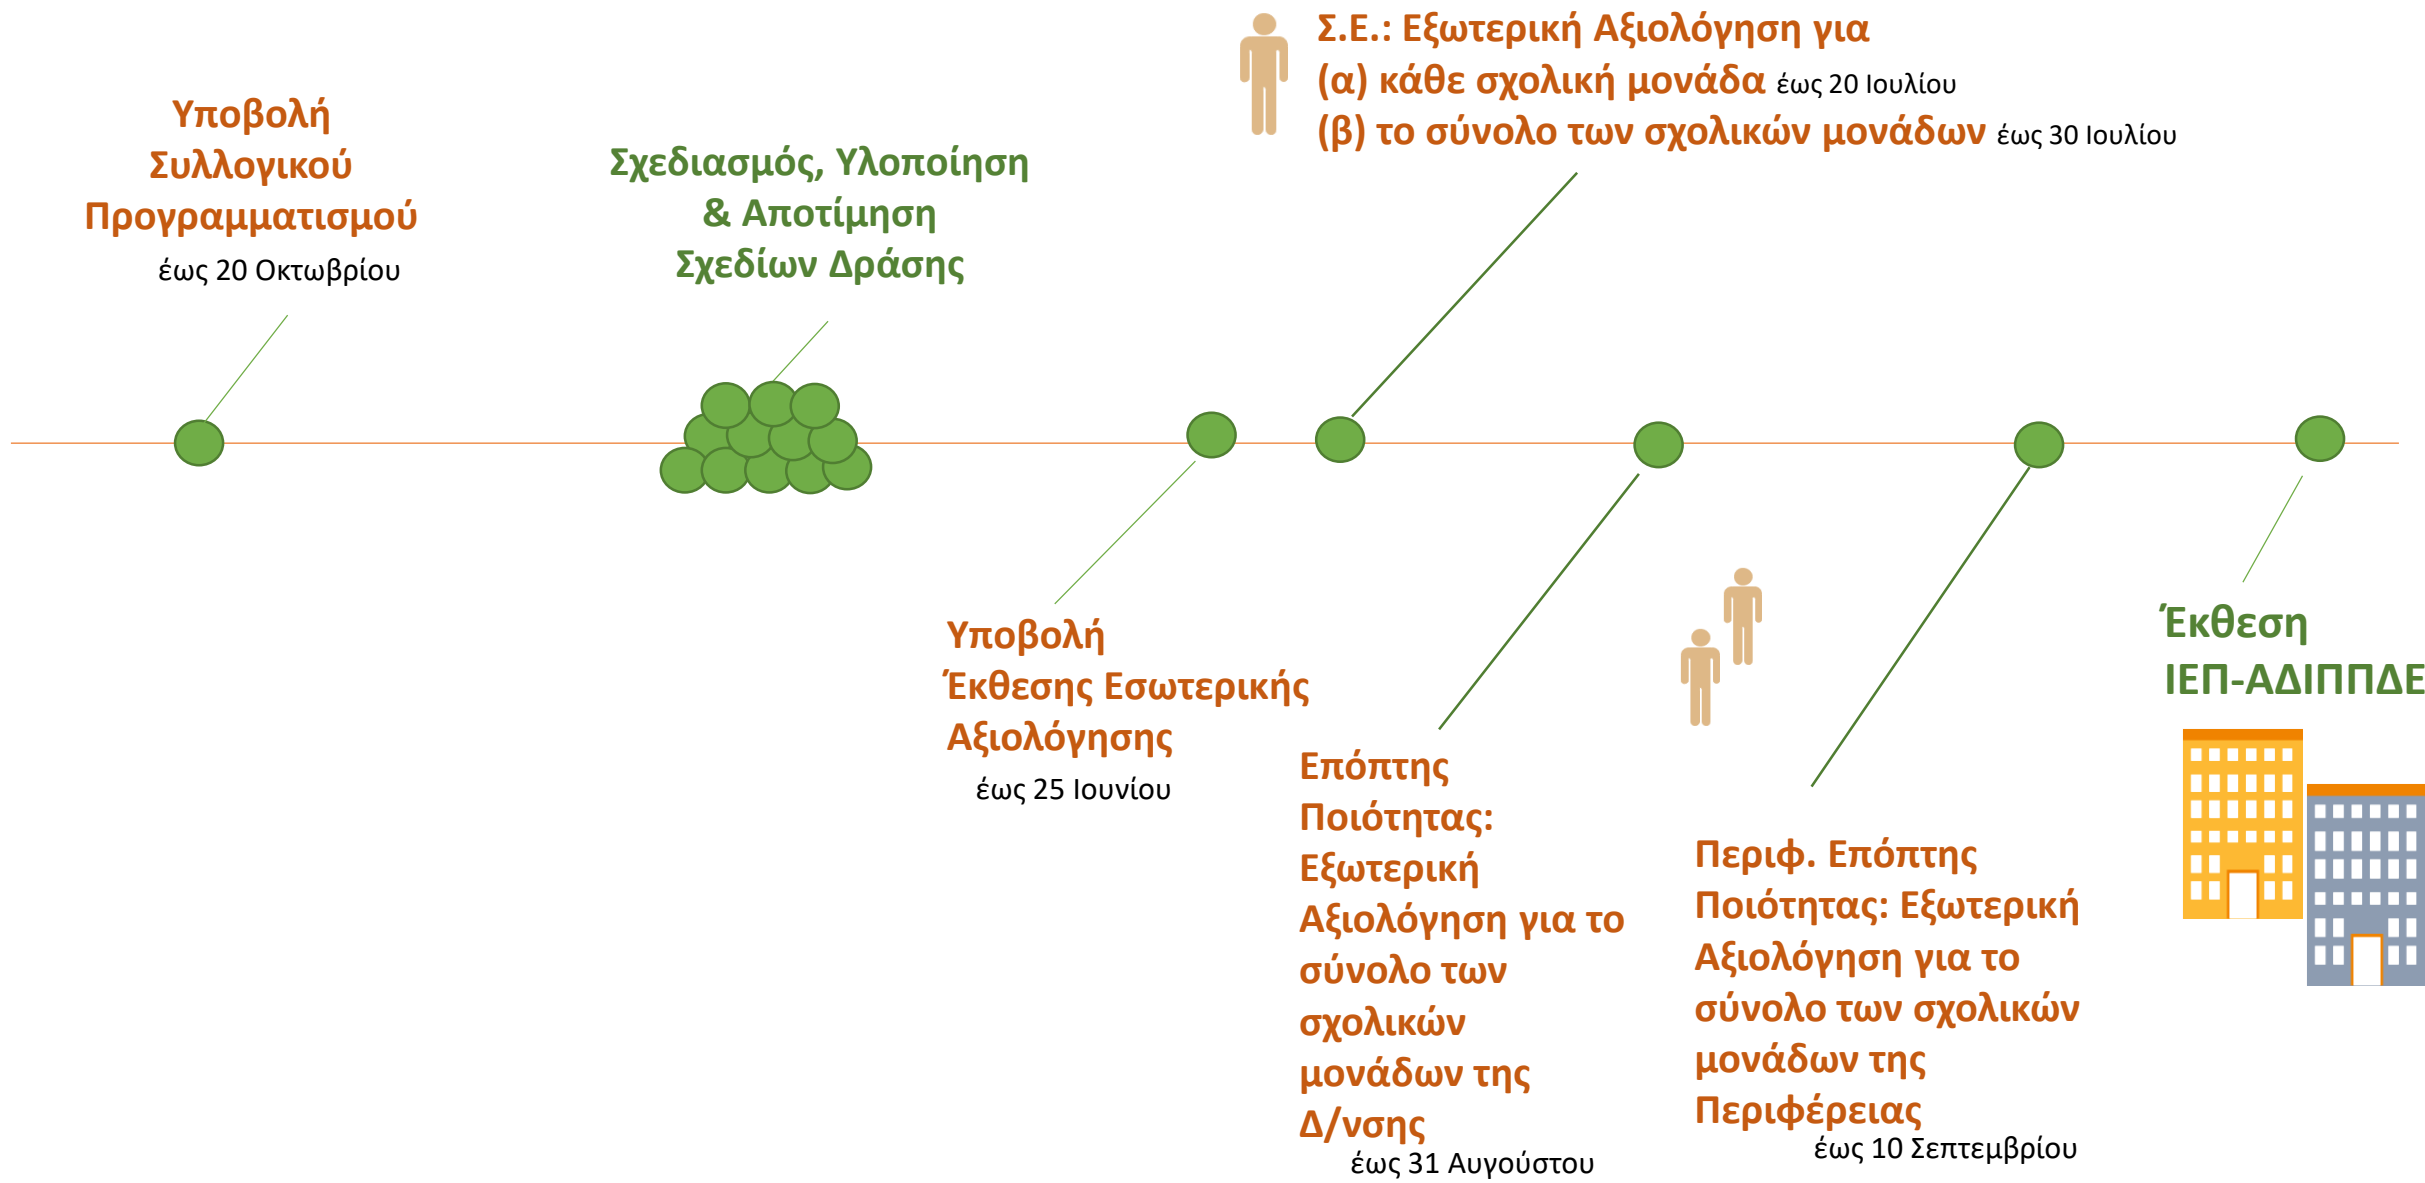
Σ.Ε.: Εξωτερική Αξιολόγηση για
(α) κάθε σχολική μονάδα έως 20 Ιουλίου
(β) το σύνολο των σχολικών μονάδων έως 30 Ιουλίου

Υποβολή Συλλογικού Προγραμματισμού
έως 20 Οκτωβρίου

Σχεδιασμός, Υλοποίηση & Αποτίμηση Σχεδίων Δράσης

Υποβολή Έκθεσης Εσωτερικής Αξιολόγησης
έως 25 Ιουνίου

Επόπτης Ποιότητας: Εξωτερική Αξιολόγηση για το σύνολο των σχολικών μονάδων της Δ/νσης
έως 31 Αυγούστου

Περιφ. Επόπτης Ποιότητας: Εξωτερική Αξιολόγηση για το σύνολο των σχολικών μονάδων της Περιφέρειας
έως 10 Σεπτεμβρίου

Έκθεση ΙΕΠ-ΑΔΙΠΠΔΕ